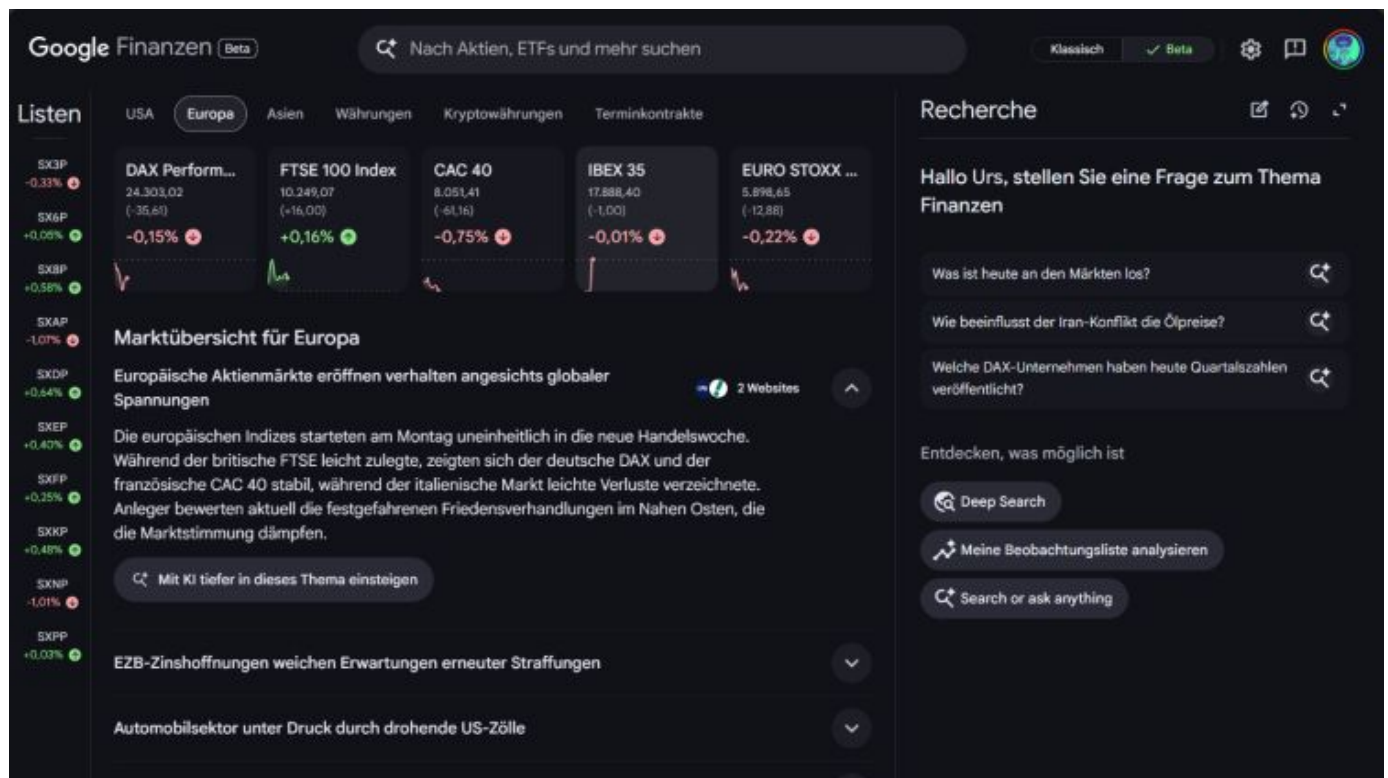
Google Finanzen Beta

Nach Aktien, ETFs und mehr suchen

Klassisch ✓ Beta

Listen

SX3P -0,33%
SX6P +0,05%
SX8P +0,58%
SXAP -1,07%
SXDP +0,64%
SXEP +0,40%
SXFP +0,25%
SXKP +0,48%
SXNP -1,01%
SXPP +0,03%

USA Europa Asien Währungen Kryptowährungen Terminkontrakte

| DAX Perform... | FTSE 100 Index | CAC 40 | IBEX 35 | EURO STOXX ... |
|---|---|---|---|---|
| 24.303,02 | 10.249,07 | 8.051,41 | 17.888,40 | 5.898,65 |
| (-35,61) | (+16,00) | (-61,16) | (-1,00) | (-12,88) |
| -0,15% | +0,16% | -0,75% | -0,01% | -0,22% |

Marktübersicht für Europa

Europäische Aktienmärkte eröffnen verhalten angesichts globaler Spannungen

2 Websites

Die europäischen Indizes starteten am Montag uneinheitlich in die neue Handelswoche. Während der britische FTSE leicht zulegte, zeigten sich der deutsche DAX und der französische CAC 40 stabil, während der italienische Markt leichte Verluste verzeichnete. Anleger bewerten aktuell die festgefahrenen Friedensverhandlungen im Nahen Osten, die die Marktstimmung dämpfen.

Mit KI tiefer in dieses Thema einsteigen

EZB-Zinshoffnungen weichen Erwartungen erneuter Straffungen

Automobilsektor unter Druck durch drohende US-Zölle

Recherche

Hallo Urs, stellen Sie eine Frage zum Thema Finanzen

Was ist heute an den Märkten los?

Wie beeinflusst der Iran-Konflikt die Ölpreise?

Welche DAX-Unternehmen haben heute Quartalszahlen veröffentlicht?

Entdecken, was möglich ist

Deep Search

Meine Beobachtungsliste analysieren

Search or ask anything